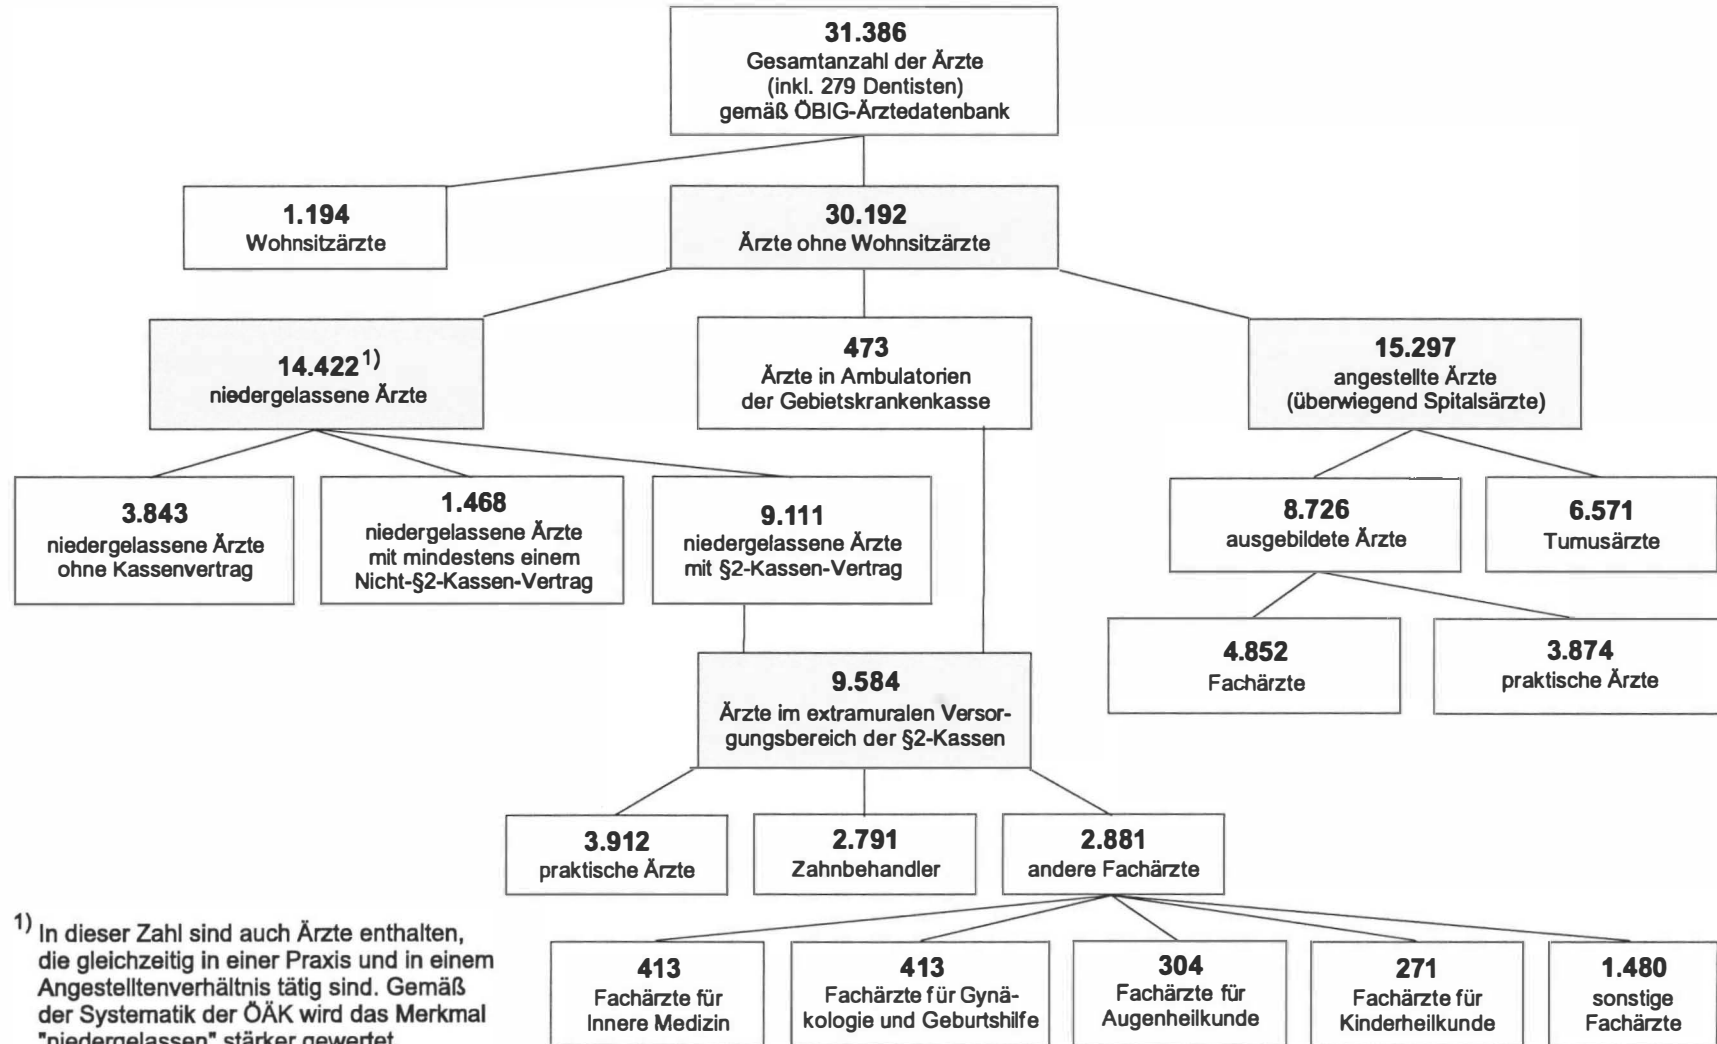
**31.386**
Gesamtanzahl der Ärzte
(inkl. 279 Dentisten)
gemäß ÖBIG-Ärztedatenbank

**1.194**
Wohnsitzärzte

**30.192**
Ärzte ohne Wohnsitzärzte

**14.422**$^{1)}$
niedergelassene Ärzte

**473**
Ärzte in Ambulatorien der Gebietskrankenkasse

**15.297**
angestellte Ärzte
(überwiegend Spitalsärzte)

**3.843**
niedergelassene Ärzte ohne Kassenvertrag

**1.468**
niedergelassene Ärzte mit mindestens einem Nicht-§2-Kassen-Vertrag

**9.111**
niedergelassene Ärzte mit §2-Kassen-Vertrag

**8.726**
ausgebildete Ärzte

**6.571**
Turnusärzte

**4.852**
Fachärzte

**3.874**
praktische Ärzte

**9.584**
Ärzte im extramuralen Versorgungsbereich der §2-Kassen

**3.912**
praktische Ärzte

**2.791**
Zahnbehandler

**2.881**
andere Fachärzte

**413**
Fachärzte für Innere Medizin

**413**
Fachärzte für Gynäkologie und Geburtshilfe

**304**
Fachärzte für Augenheilkunde

**271**
Fachärzte für Kinderheilkunde

**1.480**
sonstige Fachärzte

$^{1)}$ In dieser Zahl sind auch Ärzte enthalten, die gleichzeitig in einer Praxis und in einem Angestelltenverhältnis tätig sind. Gemäß der Systematik der ÖÄK wird das Merkmal "niedergelassen" stärker gewertet.